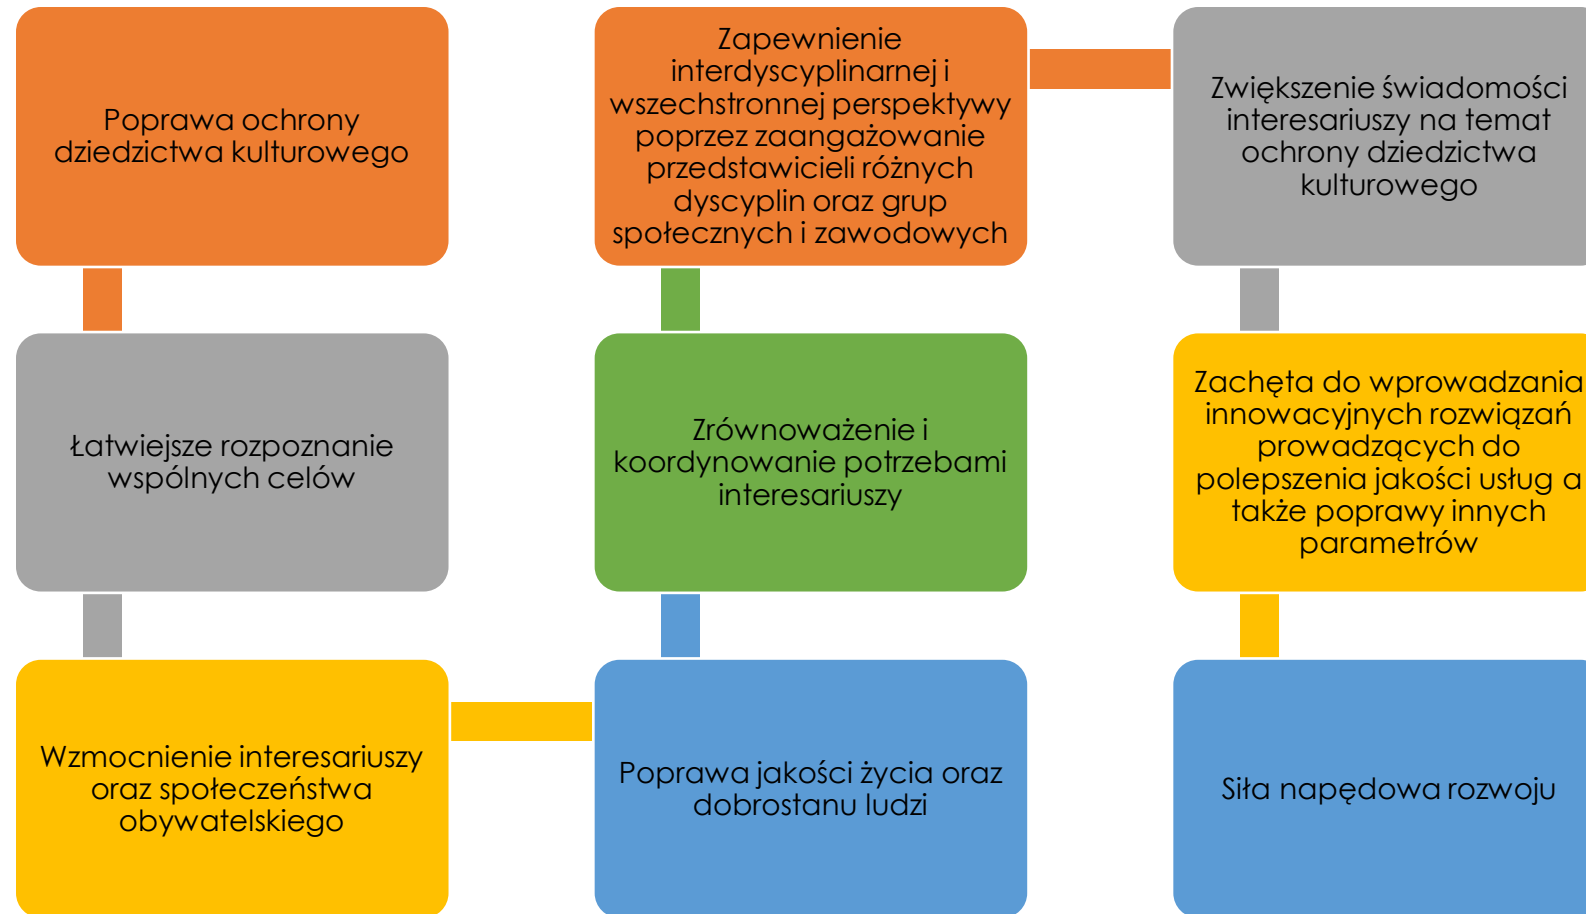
Poprawa ochrony dziedzictwa kulturowego

Łatwiejsze rozpoznanie wspólnych celów

Wzmocnienie interesariuszy oraz społeczeństwa obywatelskiego

Poprawa jakości życia oraz dobrostanu ludzi

Zrównoważenie i koordynowanie potrzebami interesariuszy

Zapewnienie interdyscyplinarnej i wszechstronnej perspektywy poprzez zaangażowanie przedstawicieli różnych dyscyplin oraz grup społecznych i zawodowych

Zwiększenie świadomości interesariuszy na temat ochrony dziedzictwa kulturowego

Zachęta do wprowadzania innowacyjnych rozwiązań prowadzących do polepszenia jakości usług a także poprawy innych parametrów

Siła napędowa rozwoju